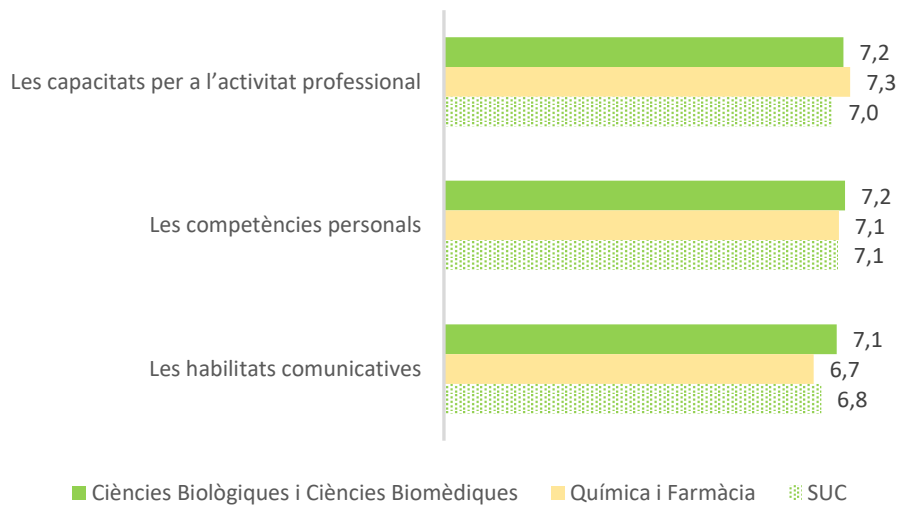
Les capacitats per a l'activitat professional
7,2
7,3
7,0

Les competències personals
7,2
7,1
7,1

Les habilitats comunicatives
7,1
6,7
6,8

Ciències Biològiques i Ciències Biomèdiques
Química i Farmàcia
SUC